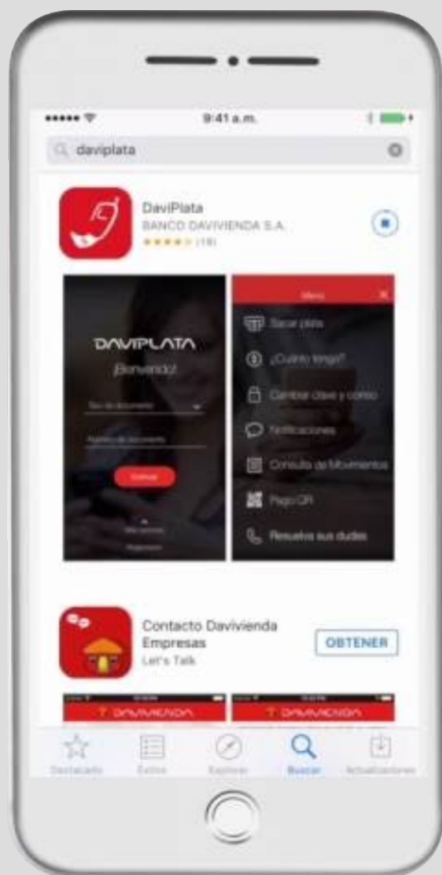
9:41 a.m.

daviplata

DaviPlata
BANCO DAVIVIENDA S.A.
(19)

DAVIPLATA
¡Bienvenido!
Tipo de documento
Número de documento
Entrar

Menú
Sacar plata
¿Cuánto tengo?
Cambiar clave y correo
Notificaciones
Consulta de Movimientos
Pago QR
Resuelva sus dudas

Contacto Davivienda Empresas
Let's Talk
OBTENER

DAVIVIENDA
DAVIVIENDA

Destacado
Éxitos
Explorar
Buscar
Actualizaciones